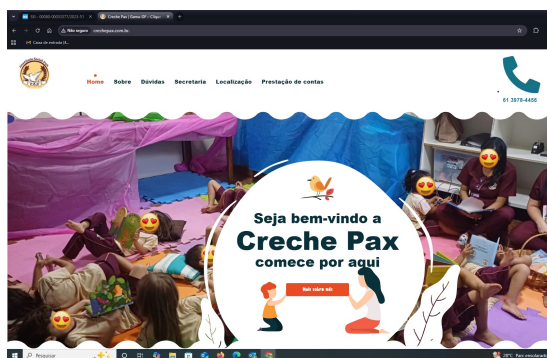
SEI - 00080-00003771/2023-31 | Creche Pax | Gama-DF - Clique

Não seguro crechepax.com.br

Caixa de entrada (8...

Home Sobre Dúvidas Secretaria Localização Prestação de contas

61 3878-4456

Seja bem-vindo a
Creche Pax
comece por aqui

Mais sobre nós

Pesquisar

28°C Parc ensolarado